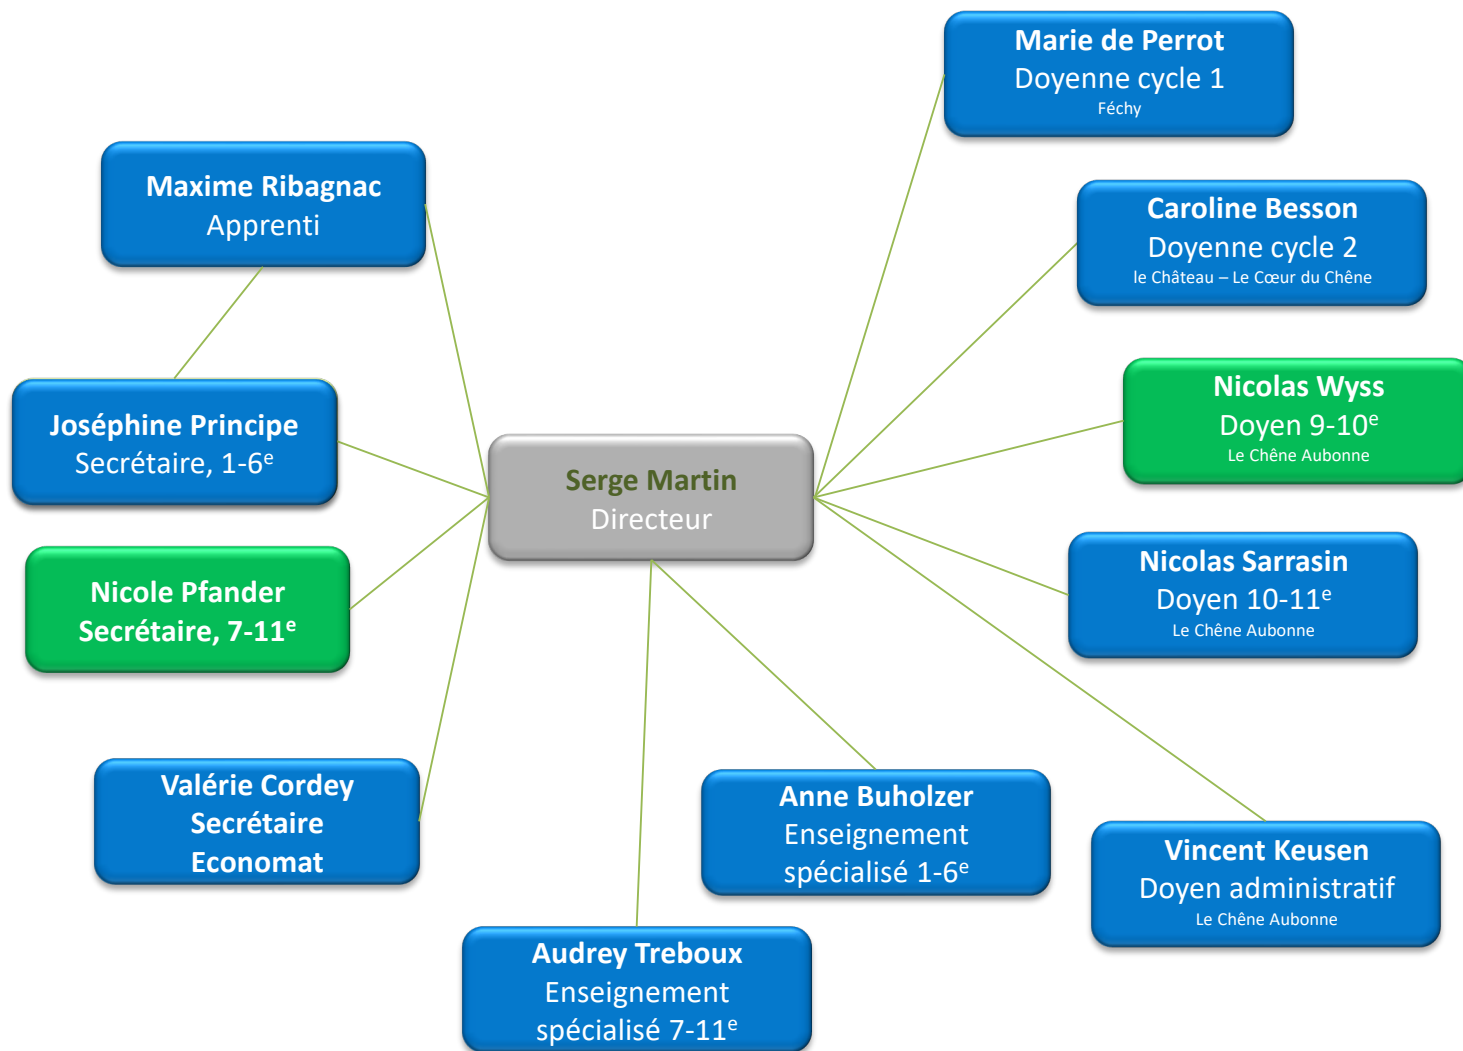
Marie de Perrot
Doyenne cycle 1
Féchy

Maxime Ribagnac
Apprenti

Caroline Besson
Doyenne cycle 2
le Château – Le Cœur du Chêne

Nicolas Wyss
Doyen 9-10$^{e}$
Le Chêne Aubonne

Joséphine Principe
Secrétaire, 1-6$^{e}$

Serge Martin
Directeur

Nicolas Sarrasin
Doyen 10-11$^{e}$
Le Chêne Aubonne

Nicole Pfander
Secrétaire, 7-11$^{e}$

Valérie Cordey
Secrétaire
Economat

Anne Buholzer
Enseignement
spécialisé 1-6$^{e}$

Vincent Keusen
Doyen administratif
Le Chêne Aubonne

Audrey Treboux
Enseignement
spécialisé 7-11$^{e}$